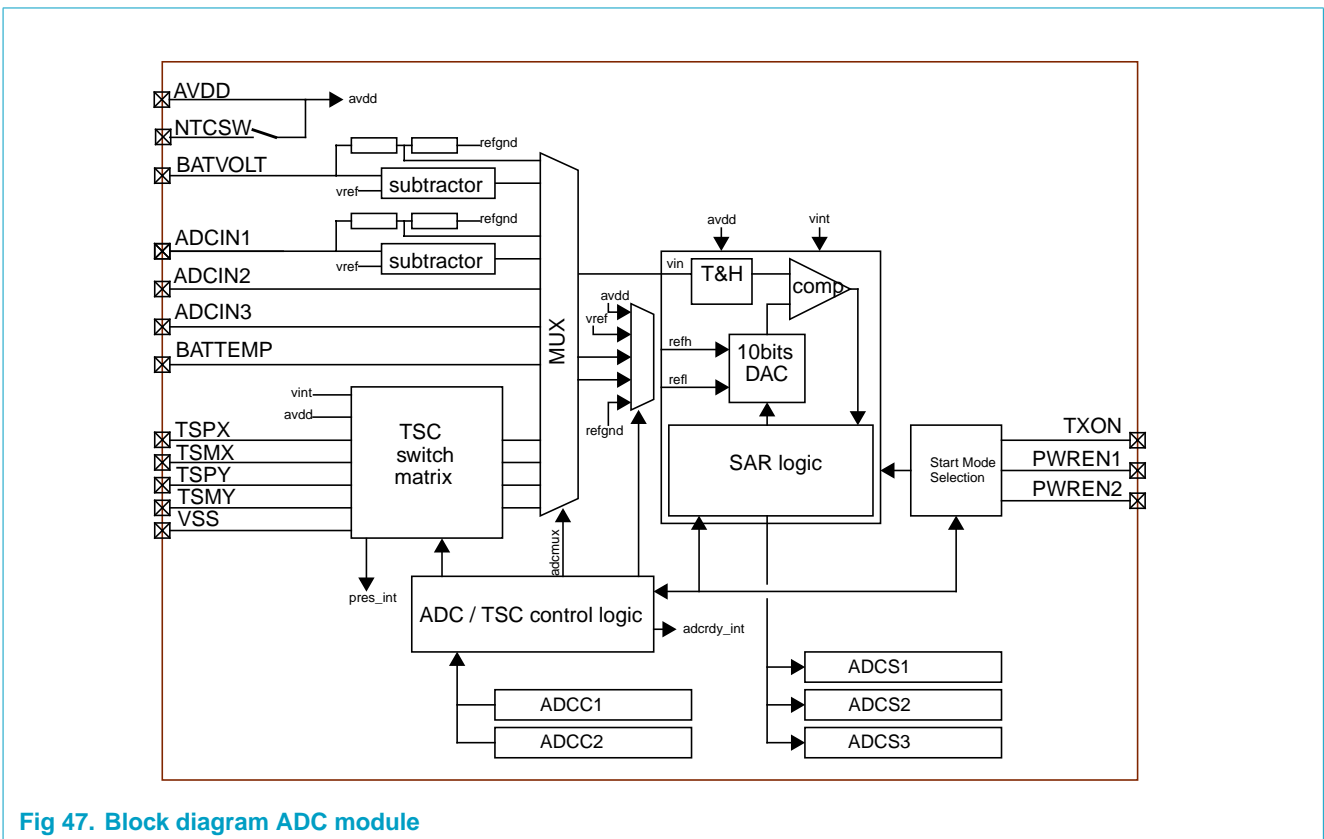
AVDD
avdd
NTCSW
refgnd
BATVOLT
vref
subtractor
refgnd
ADCIN1
vref
subtractor
ADCIN2
ADCIN3
BATTEMP
avdd
vint
vin
T&H
comp
avdd
vref
MUX
refh
10bits DAC
refl
refgnd
vint
avdd
TSPX
TSMX
TSPY
TSMY
VSS
TSC switch matrix
SAR logic
Start Mode Selection
TXON
PWREN1
PWREN2
adcmux
pres_int
ADC / TSC control logic
adcrdy_int
ADCS1
ADCC1
ADCS2
ADCC2
ADCS3

Fig 47. Block diagram ADC module